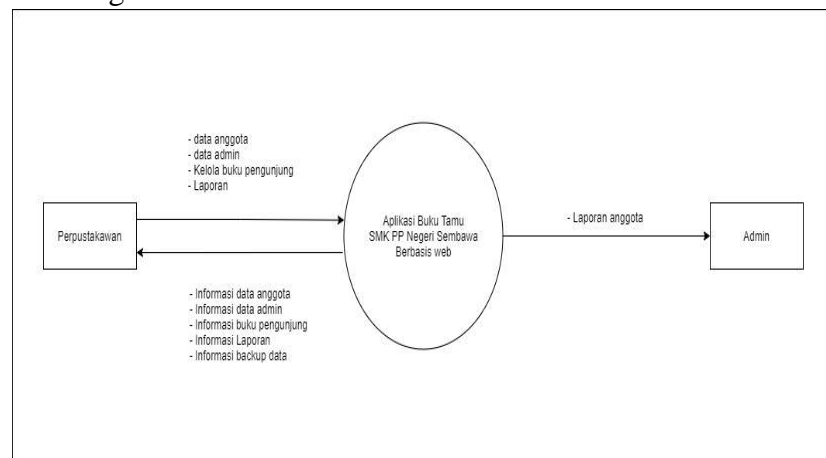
- data anggota
- data admin
- Kelola buku pengunjung
- Laporan

Perpustakawan

Aplikasi Buku Tamu SMK PP Negeri Sembawa Berbasis web

- Laporan anggota

Admin

- Informasi data anggota
- Informasi data admin
- Informasi buku pengunjung
- Informasi Laporan
- Informasi backup data